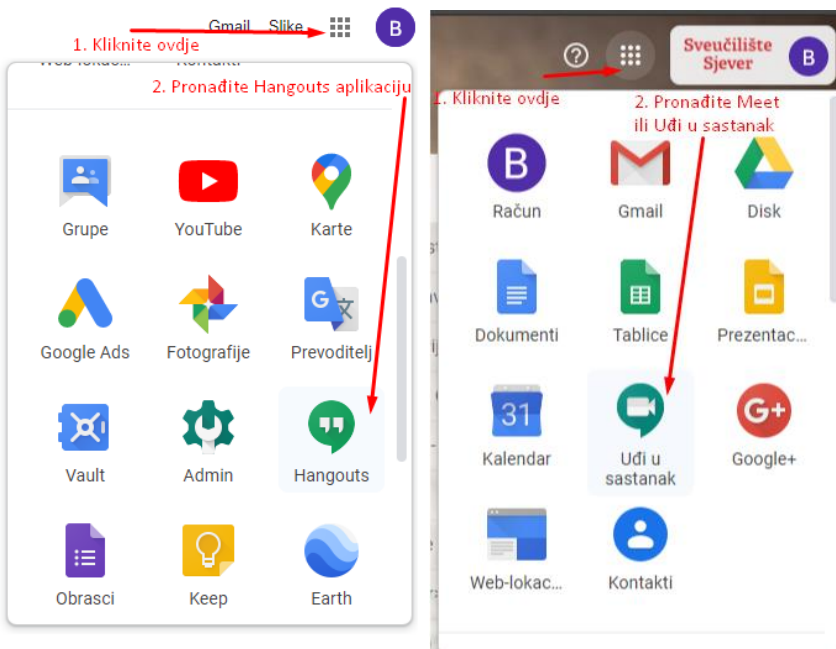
Gmail Slike B
1. Kliknite ovdje
Web-lokac... Kontakti
2. Pronađite Hangouts aplikaciju

Grupe
YouTube
Karte
Google Ads
Fotografije
Prevoditelj
Vault
Admin
Hangouts
Obrasci
Keep
Earth

Sveučilište Sjever
B
1. Kliknite ovdje
2. Pronađite Meet ili Uđi u sastanak

B
Račun
Gmail
Disk
Dokumenti
Tablice
Prezentac...
31
Kalendar
Uđi u sastanak
Google+
Web-lokac...
Kontakti